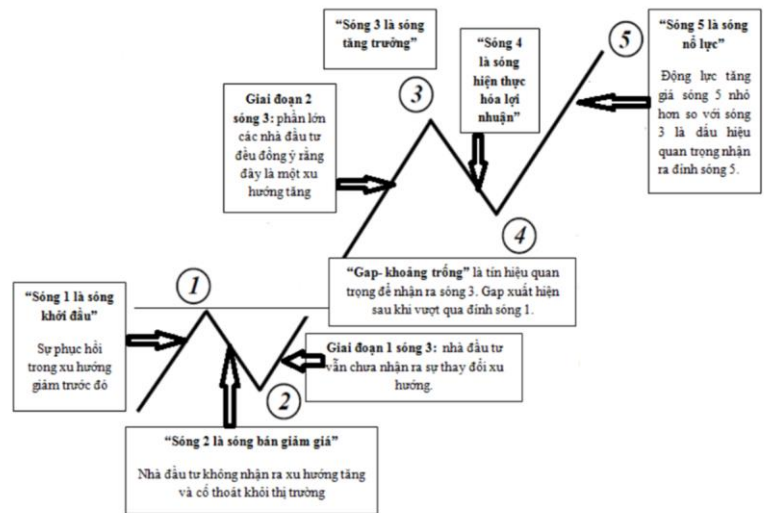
"Sóng 3 là sóng tăng trưởng"

"Sóng 4 là sóng hiện thực hóa lợi nhuận"

5

"Sóng 5 là sóng nỗ lực"

Động lực tăng giá sóng 5 nhỏ hơn so với sóng 3 là dấu hiệu quan trọng nhận ra đỉnh sóng 5.

Giai đoạn 2 sóng 3: phần lớn các nhà đầu tư đều đồng ý rằng đây là một xu hướng tăng

3

4

"Gap- khoảng trống" là tín hiệu quan trọng để nhận ra sóng 3. Gap xuất hiện sau khi vượt qua đỉnh sóng 1.

1

"Sóng 1 là sóng khởi đầu"

Sự phục hồi trong xu hướng giảm trước đó

Giai đoạn 1 sóng 3: nhà đầu tư vẫn chưa nhận ra sự thay đổi xu hướng.

2

"Sóng 2 là sóng bán giảm giá"

Nhà đầu tư không nhận ra xu hướng tăng và cố thoát khỏi thị trường